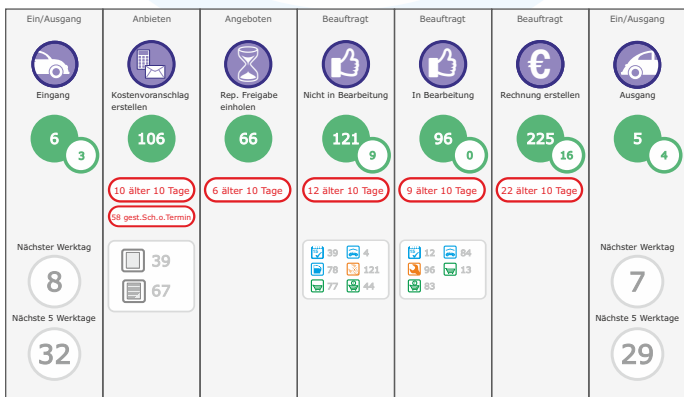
Ein/Ausgang
Eingang
6
3
Nächster Werktag
8
Nächste 5 Werktage
32

Anbieten
Kostenvoranschlag erstellen
106
10 älter 10 Tage
58 gest.Sch.o.Termin
39
67

Angeboten
Rep. Freigabe einholen
66
6 älter 10 Tage

Beauftragt
Nicht in Bearbeitung
121
9
12 älter 10 Tage
39
4
78
121
77
44

Beauftragt
In Bearbeitung
96
0
9 älter 10 Tage
12
84
96
13
83

Beauftragt
Rechnung erstellen
225
16
22 älter 10 Tage

Ein/Ausgang
Ausgang
5
4
Nächster Werktag
7
Nächste 5 Werktage
29